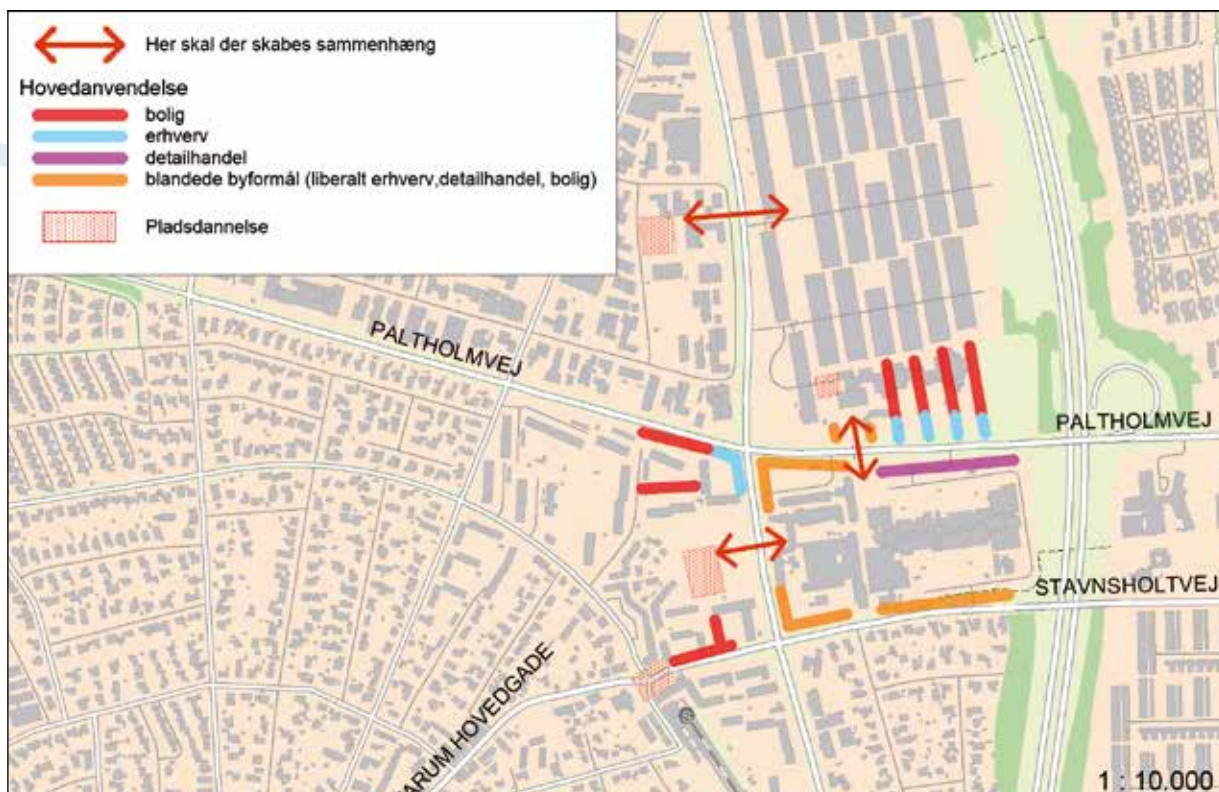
Her skal der skabes sammenhæng

Hovedanvendelse
bolig
erhverv
detailhandel
blandede byformål (liberalt erhverv,detailhandel, bolig)

Pladsdannelse

PALTHOLMVEJ

PALTHOLMVEJ

STAVNSHOLTVEJ

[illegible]ARUM HOVEDGADE

1 : 10.000